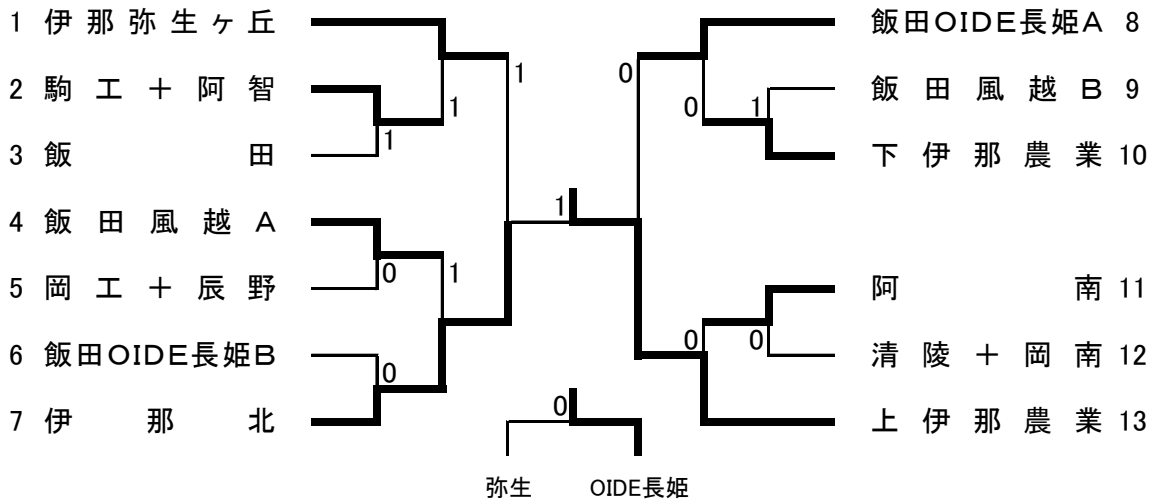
1 伊那弥生ヶ丘
2 駒工＋阿智
3 飯田
4 飯田風越A
5 岡工＋辰野
6 飯田OIDE長姫B
7 伊那北

1
1
1
0
1
0
1
0
0
1
0
0
0

飯田OIDE長姫A 8
飯田風越B 9
下伊那農業 10
阿南 11
清陵＋岡南 12
上伊那農業 13

弥生
OIDE長姫